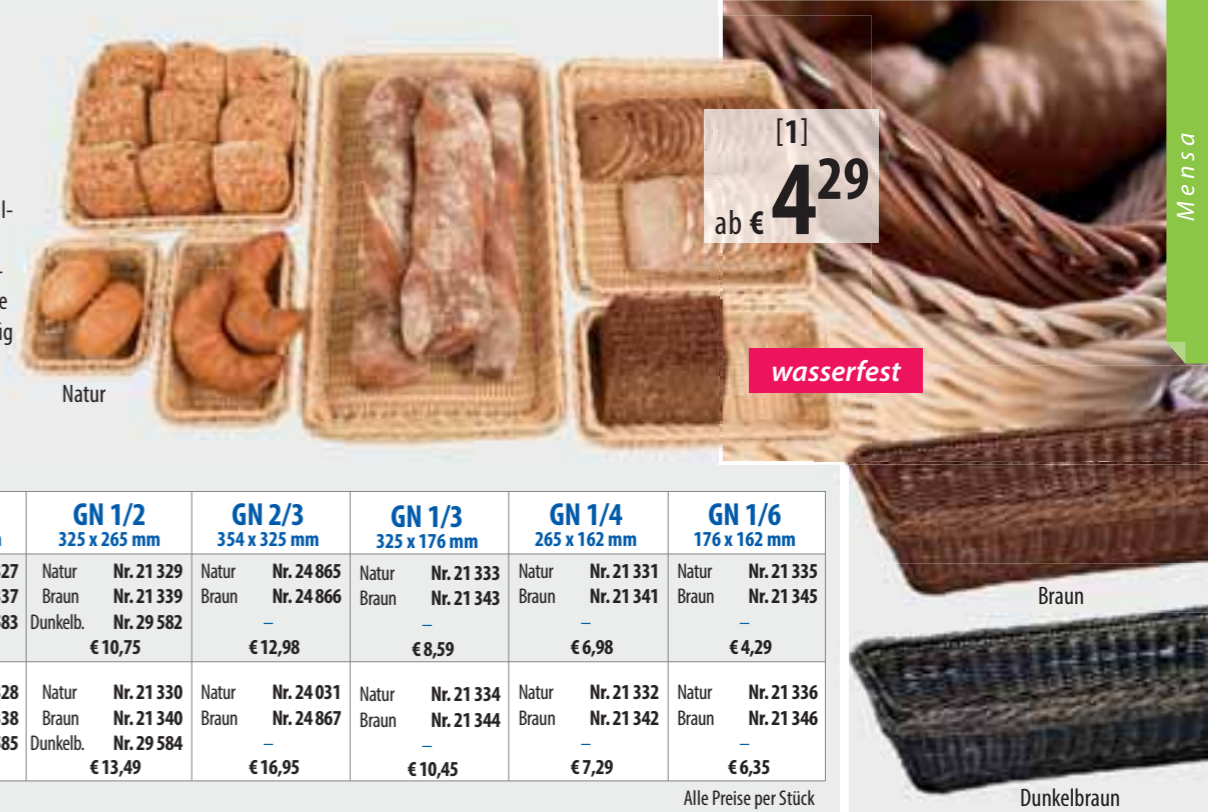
l-

e
ig

Natur

[1]
ab € $4^{29}$

Mensa

wasserfest

| | GN 1/2 325 x 265 mm | GN 2/3 354 x 325 mm | GN 1/3 325 x 176 mm | GN 1/4 265 x 162 mm | GN 1/6 176 x 162 mm |
|---|---|---|---|---|---|
| 27 37 83 | Natur Nr. 21 329 Braun Nr. 21 339 Dunkelb. Nr. 29 582 € 10,75 | Natur Nr. 24 865 Braun Nr. 24 866 – € 12,98 | Natur Nr. 21 333 Braun Nr. 21 343 – € 8,59 | Natur Nr. 21 331 Braun Nr. 21 341 – € 6,98 | Natur Nr. 21 335 Braun Nr. 21 345 – € 4,29 |
| 28 38 85 | Natur Nr. 21 330 Braun Nr. 21 340 Dunkelb. Nr. 29 584 € 13,49 | Natur Nr. 24 031 Braun Nr. 24 867 – € 16,95 | Natur Nr. 21 334 Braun Nr. 21 344 – € 10,45 | Natur Nr. 21 332 Braun Nr. 21 342 – € 7,29 | Natur Nr. 21 336 Braun Nr. 21 346 – € 6,35 |

Alle Preise per Stück

Braun

Dunkelbraun